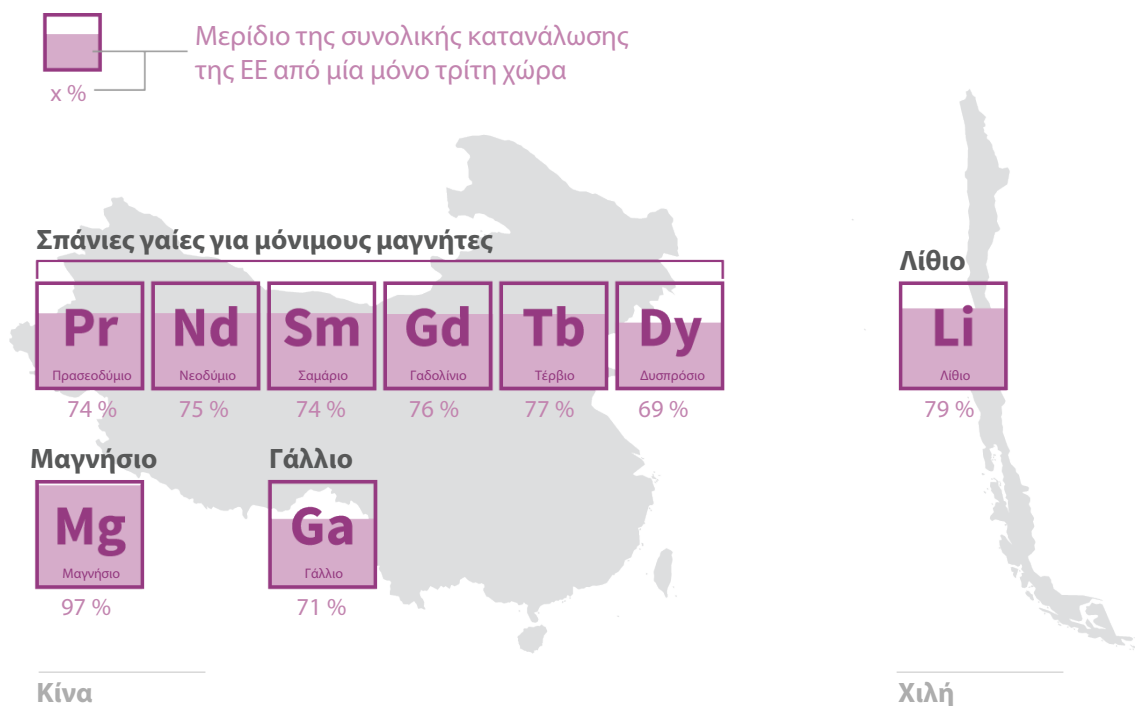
x %

Μερίδιο της συνολικής κατανάλωσης της ΕΕ από μία μόνο τρίτη χώρα

Σπάνιες γαίες για μόνιμους μαγνήτες

Pr
Πρασεοδύμιο
74 %

Nd
Νεοδύμιο
75 %

Sm
Σαμάριο
74 %

Gd
Γαδολίνιο
76 %

Tb
Τέρβιο
77 %

Dy
Δυσπρόσιο
69 %

Λίθιο

Li
Λίθιο
79 %

Μαγνήσιο

Mg
Μαγνήσιο
97 %

Γάλλιο

Ga
Γάλλιο
71 %

Κίνα

Χιλή